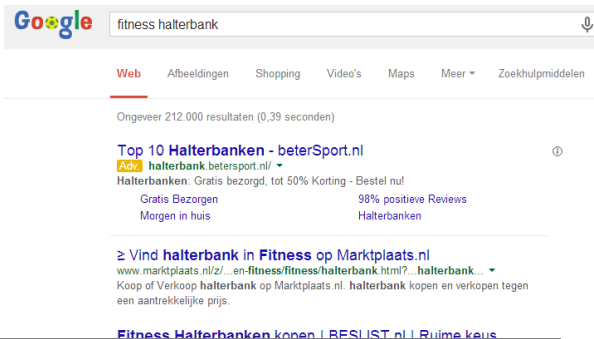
Google

fitness halterbank

Web Afbeeldingen Shopping Video's Maps Meer Zoekhulpmiddelen

Ongeveer 212.000 resultaten (0,39 seconden)

Top 10 Halterbanken - beterSport.nl
Adv. halterbank.betersport.nl/
Halterbanken: Gratis bezorgd, tot 50% Korting - Bestel nu!
Gratis Bezorgen
98% positieve Reviews
Morgen in huis
Halterbanken

≥ Vind halterbank in Fitness op Marktplaats.nl
www.marktplaats.nl/z/...en-fitness/fitness/halterbank.html?...halterbank...
Koop of Verkoop halterbank op Marktplaats.nl. halterbank kopen en verkopen tegen een aantrekkelijke prijs.

Fitness Halterbanken kopen | BESLIST.nl | Ruime keus